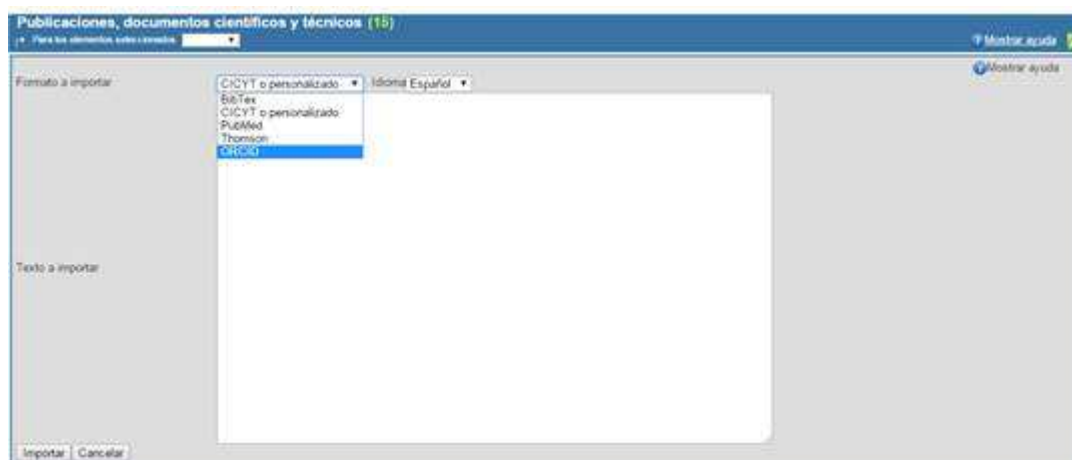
Publicaciones, documentos científicos y técnicos (15)

Para los elementos seleccionados

Mostrar ayuda

Mostrar ayuda

Formato a importar

CICYT o personalizado ▾

Idioma Español ▾

BibTex
CICYT o personalizado
PubMed
Thomson
ORCID

Texto a importar

Importar | Cancelar